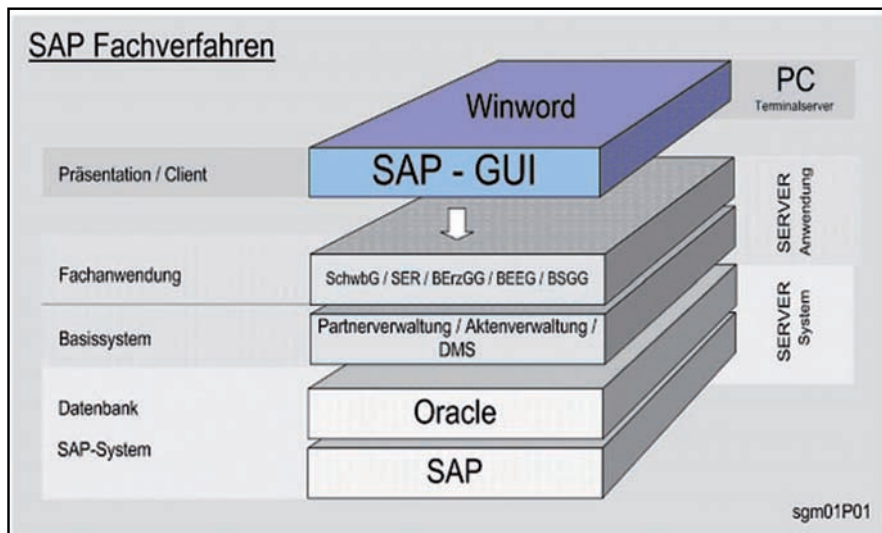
SAP Fachverfahren

Winword

PC
Terminalserver

Präsentation / Client

SAP - GUI

SERVER
Anwendung

Fachanwendung

SchwbG / SER / BErzGG / BEEG / BSGG

SERVER
System

Basissystem

Partnerverwaltung / Aktenverwaltung / DMS

Datenbank

Oracle

SAP-System

SAP

sgm01P01